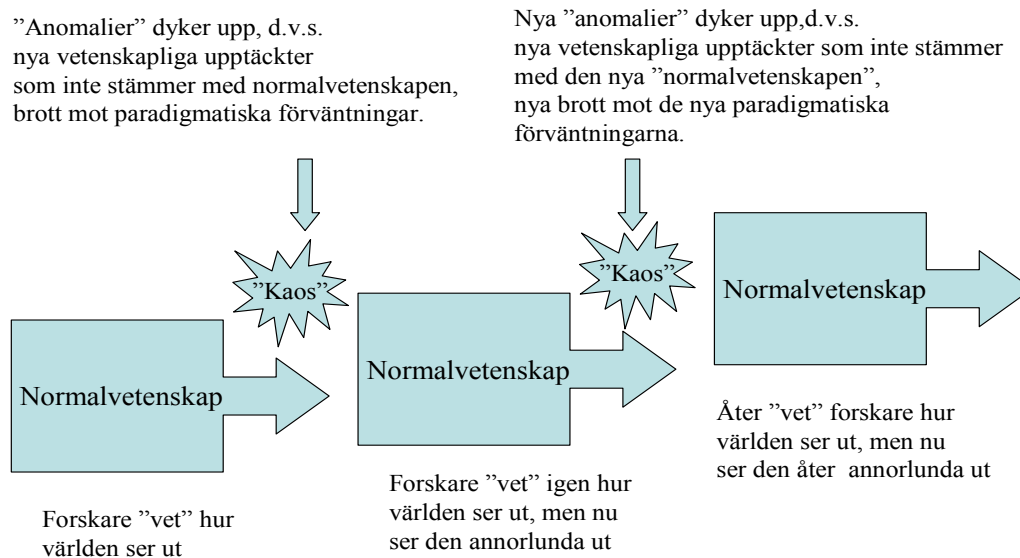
”Anomalier” dyker upp, d.v.s. nya vetenskapliga upptäckter som inte stämmer med normalvetenskapen, brott mot paradigmatiska förväntningar.

Nya ”anomalier” dyker upp,d.v.s. nya vetenskapliga upptäckter som inte stämmer med den nya ”normalvetenskapen”, nya brott mot de nya paradigmatiska förväntningarna.

”Kaos”

”Kaos”

Normalvetenskap

Normalvetenskap

Normalvetenskap

Åter ”vet” forskare hur världen ser ut, men nu ser den åter annorlunda ut

Forskare ”vet” igen hur världen ser ut, men nu ser den annorlunda ut

Forskare ”vet” hur världen ser ut